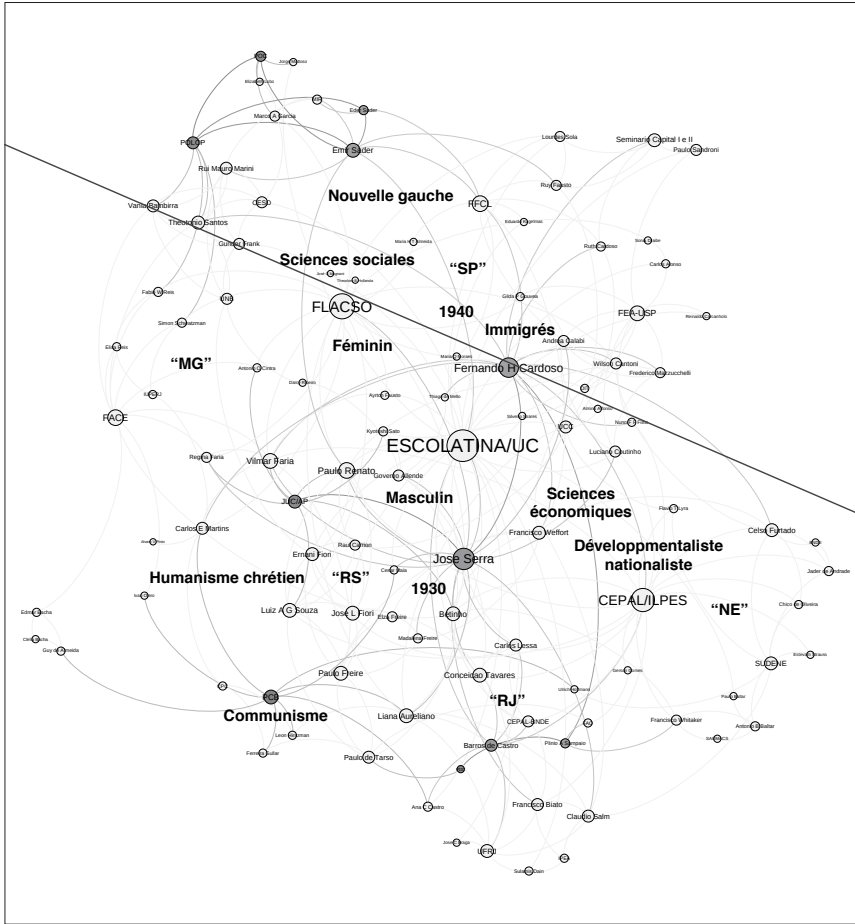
POLOP
Marco A Garcia
Emir Sader
Rui Mauro Marini
CESO
Vania Bambirra
Theotonio Santos
Gunder Frank
Nouvelle gauche
FFCL
Lourdes Sola
Ruy Fausto
Seminario Capital I e II
Paulo Sandroni
Ruth Cardoso
Sciences sociales
"SP"
FLACSO
1940
Immigrés
FEA-USP
Simon Schwartzman
Féminin
"MG"
Andrea Calabi
Wilson Cantoni
Frederico Mazzucchelli
Fernando H Cardoso
FACE
Antonio O Cintra
Ayrton Fausto
Kyotoshi Gato
ESCOLATINA/UC
Luciano Coutinho
Regina Faria
Vilmar Faria
Paulo Renato
Governo Allende
JUC/AP
Masculin
Sciences économiques
Carlos E Martins
Francisco Weffort
Raul Caman
Ernani Fiori
Développmentaliste nationaliste
Celso Furtado
Humanisme chrétien
"RS"
Jose Serra
1930
Jader de Andrade
Chico de Oliveira
Luiz A G Souza
Jose L Fiori
Betinho
CEPAL/ILPES
"NE"
Carlos Lessa
SUDENE
Guy de Almeida
Paulo Freire
Conceicao Tavares
"RJ"
PCB
Communisme
Liana Aureliano
CEPAL-BNDE
Francisco Whitaker
Antonio B Baltar
Barros de Castro
Plinio A Sampaio
Paulo de Tarso
Ana C Castro
Francisco Biato
Claudio Salm
UFRJ